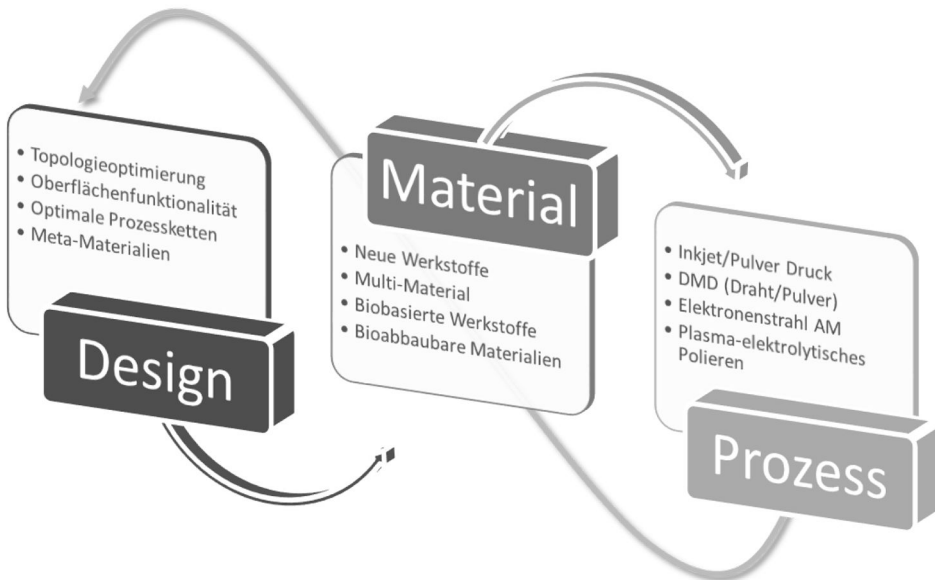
- Topologieoptimierung
- Oberflächenfunktionalität
- Optimale Prozessketten
- Meta-Materialien

Design

Material

- Neue Werkstoffe
- Multi-Material
- Biobasierte Werkstoffe
- Bioabbaubare Materialien

- Inkjet/Pulver Druck
- DMD (Draht/Pulver)
- Elektronenstrahl AM
- Plasma-elektrolytisches Polieren

Prozess